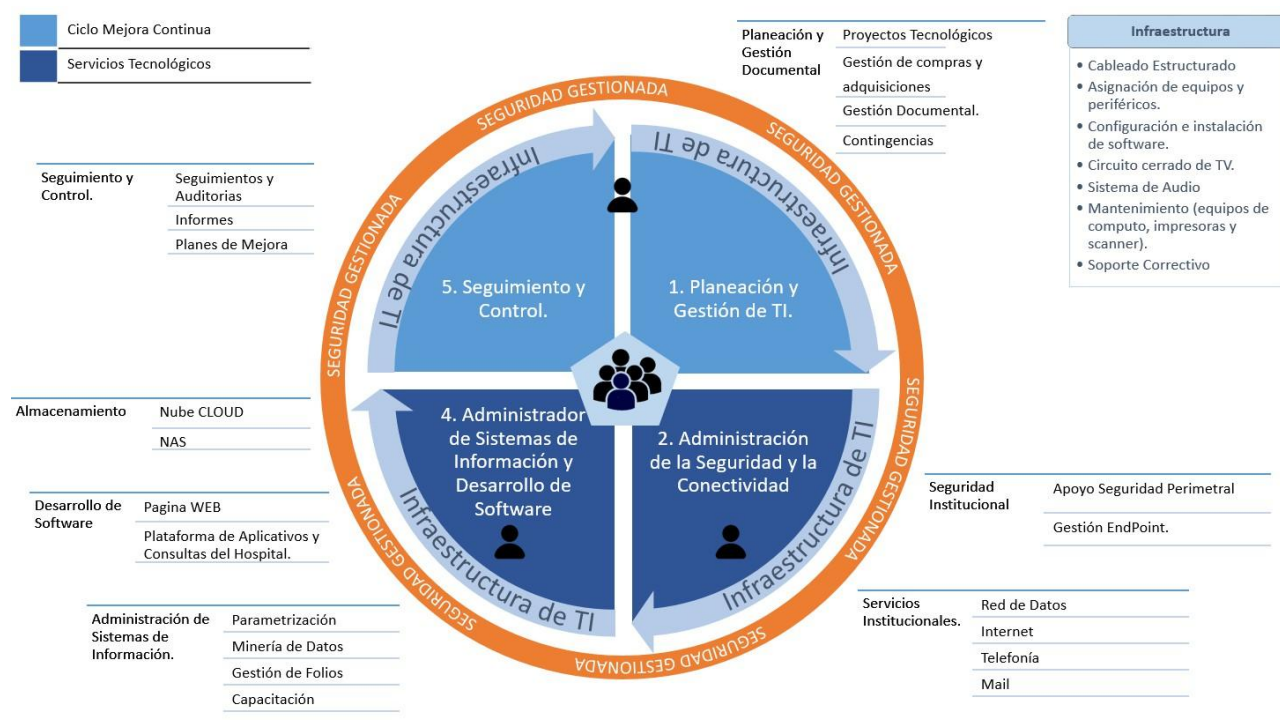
Ciclo Mejora Continua
Servicios Tecnológicos

Planeación y Gestión Documental
Proyectos Tecnológicos
Gestión de compras y adquisiciones
Gestión Documental.
Contingencias

Infraestructura
• Cableado Estructurado
• Asignación de equipos y periféricos.
• Configuración e instalación de software.
• Circuito cerrado de TV.
• Sistema de Audio
• Mantenimiento (equipos de computo, impresoras y scanner).
• Soporte Correctivo

Seguimiento y Control.
Seguimientos y Auditorias
Informes
Planes de Mejora

SEGURIDAD GESTIONADA
SEGURIDAD GESTIONADA
SEGURIDAD GESTIONADA
SEGURIDAD GESTIONADA
SEGURIDAD GESTIONADA
SEGURIDAD GESTIONADA

Infraestructura de TI
Infraestructura de TI
Infraestructura de TI
Infraestructura de TI

5. Seguimiento y Control.
1. Planeación y Gestión de TI.
4. Administrador de Sistemas de Información y Desarrollo de Software
2. Administración de la Seguridad y la Conectividad

Almacenamiento
Nube CLOUD
NAS

Desarrollo de Software
Pagina WEB
Plataforma de Aplicativos y Consultas del Hospital.

Seguridad Institucional
Apoyo Seguridad Perimetral
Gestión EndPoint.

Administración de Sistemas de Información.
Parametrización
Minería de Datos
Gestión de Folios
Capacitación

Servicios Institucionales.
Red de Datos
Internet
Telefonía
Mail